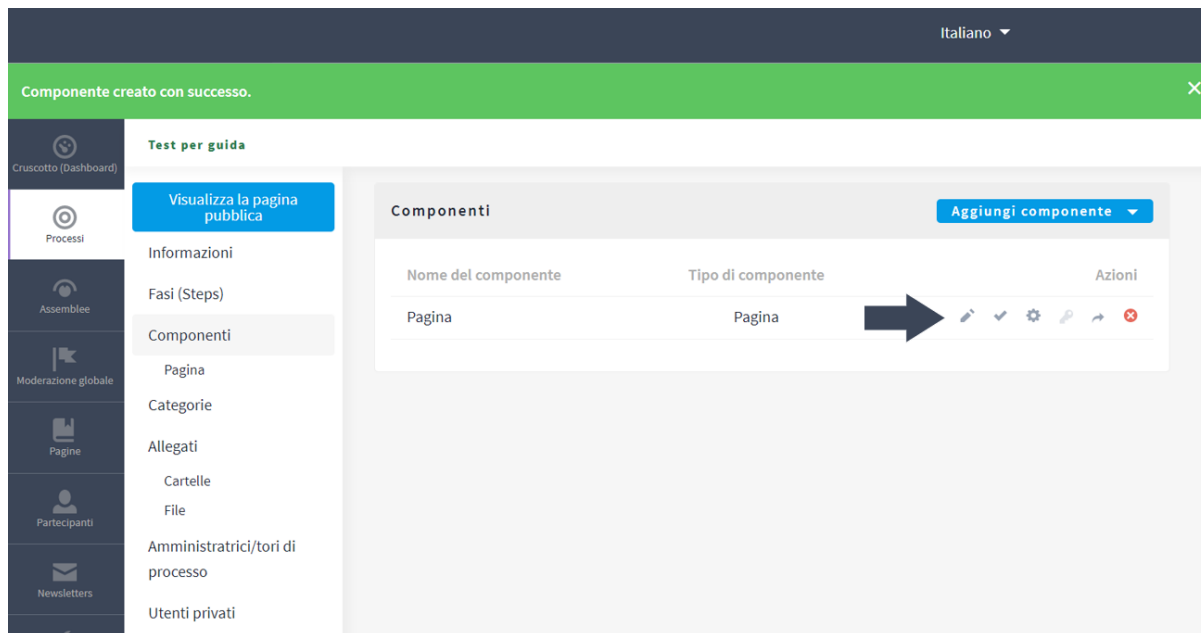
Italiano

Componente creato con successo.

×

Cruscotto (Dashboard)

Processi

Assemblee

Moderazione globale

Pagine

Partecipanti

Newsletters

Test per guida

Visualizza la pagina pubblica

Informazioni

Fasi (Steps)

Componenti

Pagina

Categorie

Allegati

Cartelle

File

Amministratrici/tori di processo

Utenti privati

Componenti

Aggiungi componente

| Nome del componente | Tipo di componente | Azioni |
|---|---|---|
| Pagina | Pagina | |